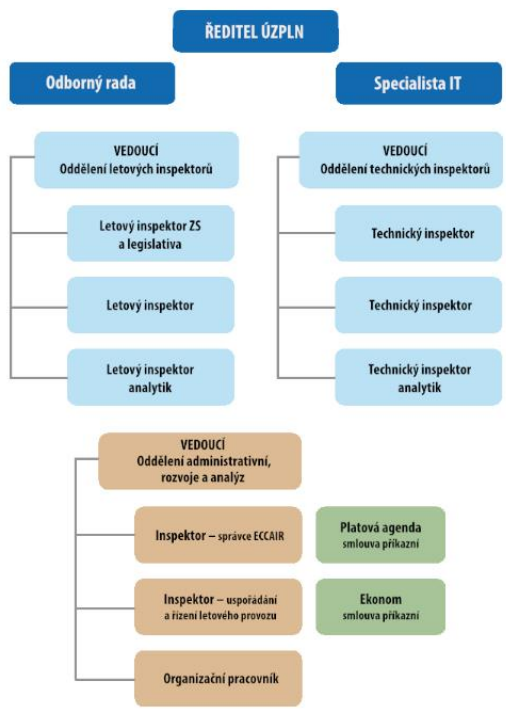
ŘEDITEL ÚZPLN

Odborný rada

Specialista IT

VEDOUCÍ
Oddělení letových inspektorů

Letový inspektor ZS a legislativa

Letový inspektor

Letový inspektor analytik

VEDOUCÍ
Oddělení technických inspektorů

Technický inspektor

Technický inspektor

Technický inspektor analytik

VEDOUCÍ
Oddělení administrativní, rozvoje a analýz

Inspektor – správce ECCAIR

Inspektor – uspořádání a řízení letového provozu

Organizační pracovník

Platová agenda
smlouva příkazní

Ekonom
smlouva příkazní